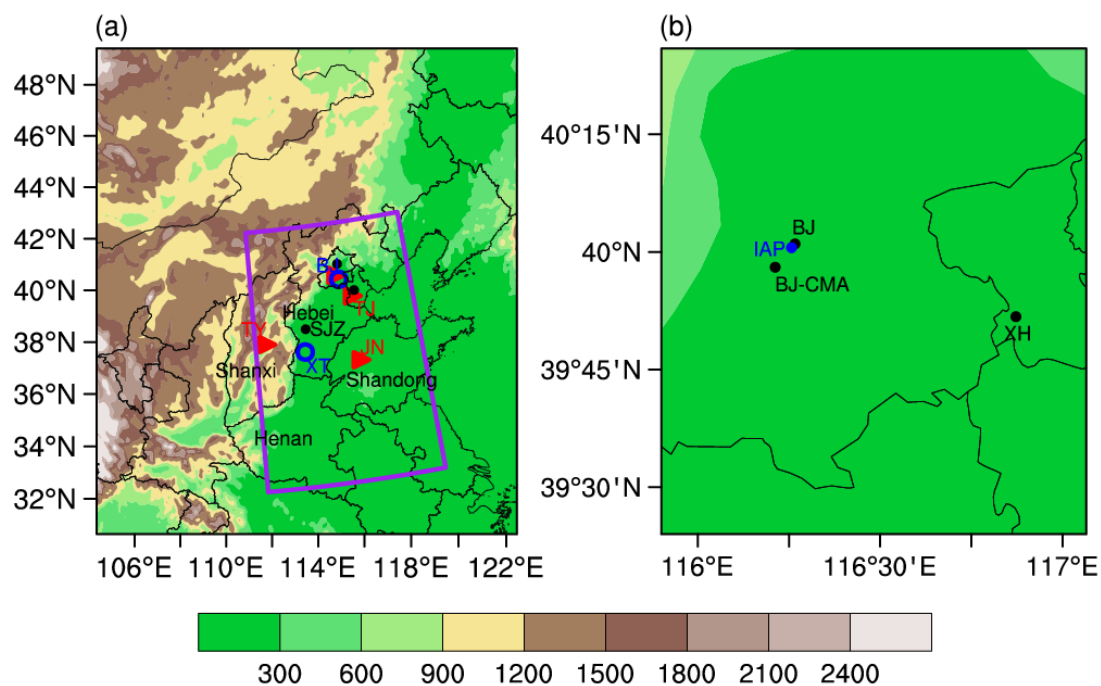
(a)

48°N
46°N
44°N
42°N
40°N
38°N
36°N
34°N
32°N

BJ
TJ
Hebei
SJZ
TY
XT
JN
Shanxi
Shandong
Henan

106°E 110°E 114°E 118°E 122°E

(b)

40°15'N
40°N
39°45'N
39°30'N

BJ
IAP
BJ-CMA
XH

116°E 116°30'E 117°E

300 600 900 1200 1500 1800 2100 2400